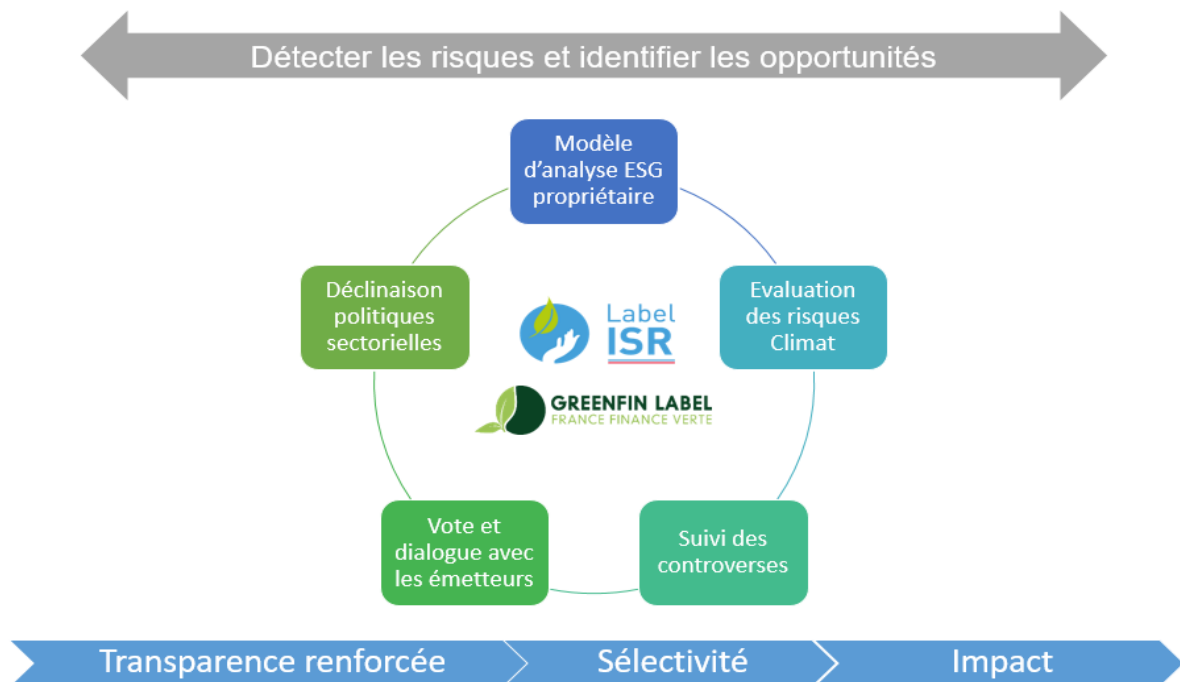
Détecter les risques et identifier les opportunités

Modèle d'analyse ESG propriétaire

Evaluation des risques Climat

Suivi des controverses

Vote et dialogue avec les émetteurs

Déclinaison politiques sectorielles

Label ISR

GREENFIN LABEL
FRANCE FINANCE VERTE

Transparence renforcée

Sélectivité

Impact